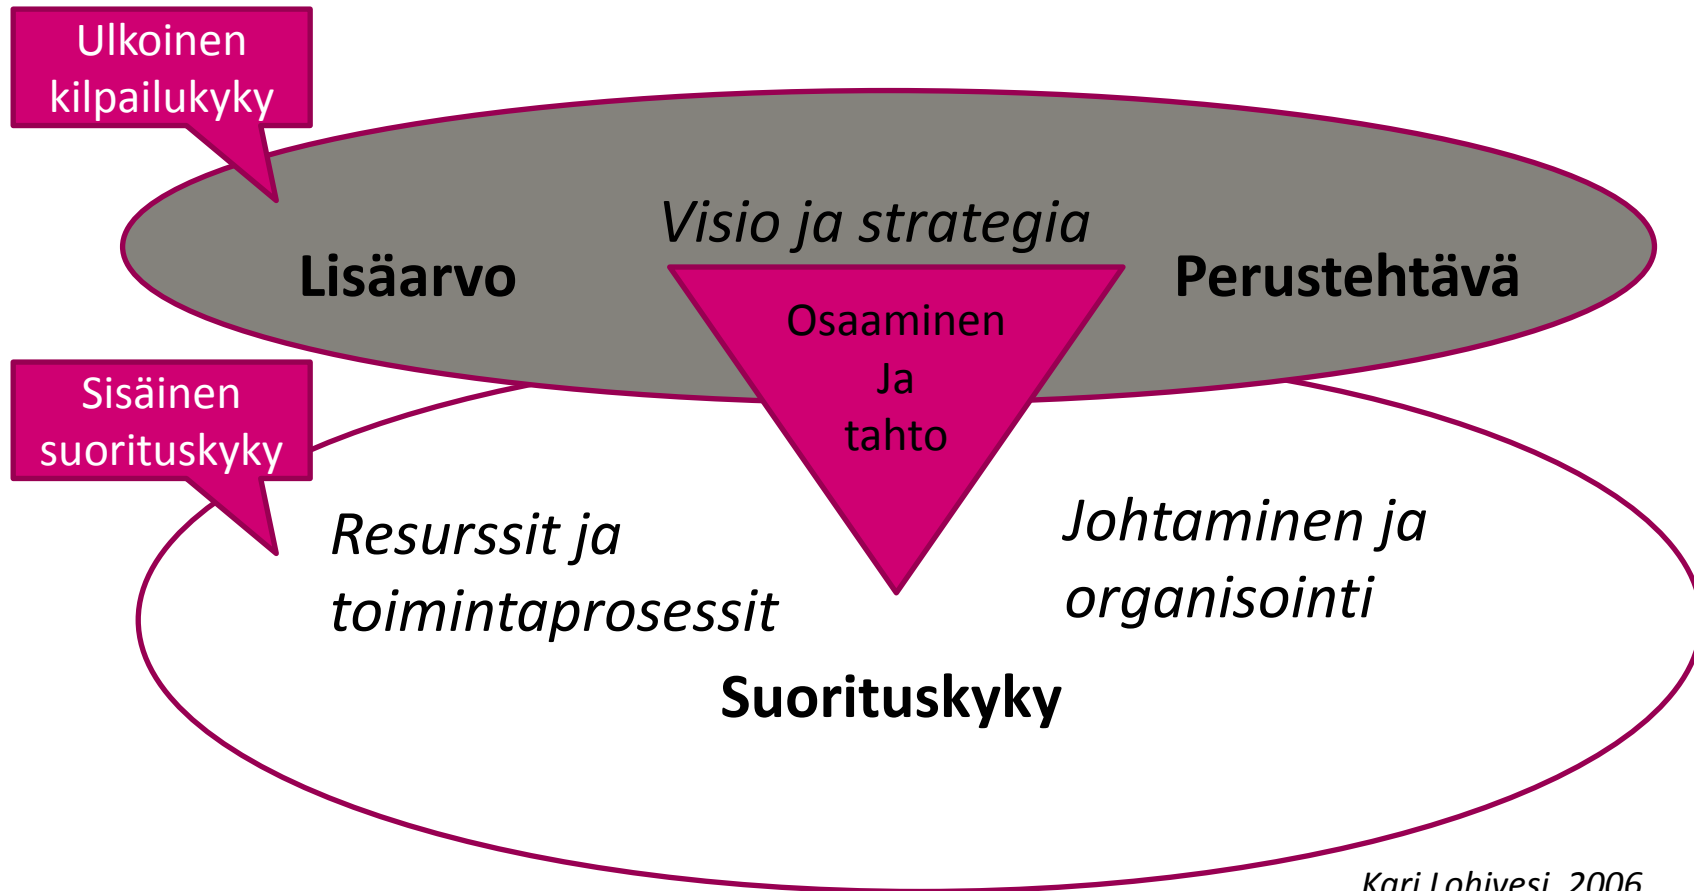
Ulkoinen kilpailukyky

Visio ja strategia

Lisäarvo

Perustehtävä

Osaaminen
Ja
tahto

Sisäinen suorituskyky

Resurssit ja toimintaprosessit

Johtaminen ja organisointi

Suorituskyky

Kari Lohivesi, 2006